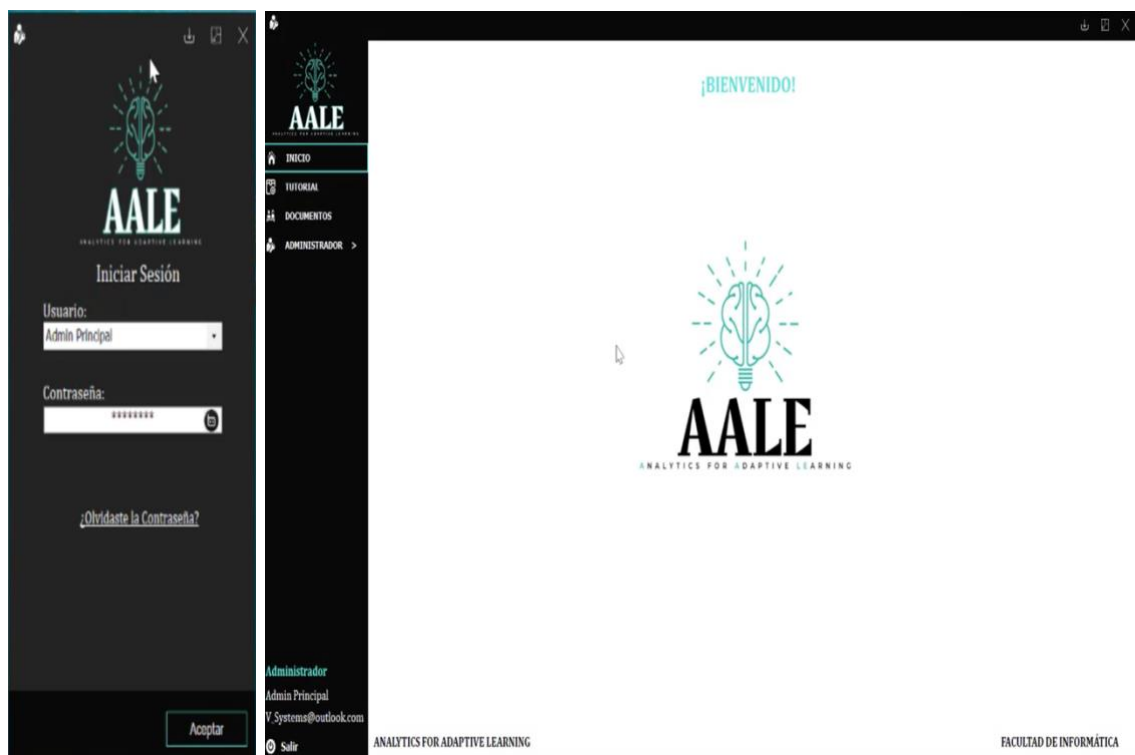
AALE
ANALYTICS FOR ADAPTIVE LEARNING

Iniciar Sesión

Usuario:
Admin Principal

Contraseña:
********

¿Olvidaste la Contraseña?

Aceptar

AALE
ANALYTICS FOR ADAPTIVE LEARNING

INICIO
TUTORIAL
DOCUMENTOS
ADMINISTRADOR >

Administrador
Admin Principal
V_Systems@outlook.com
Salir

¡BIENVENIDO!

AALE
ANALYTICS FOR ADAPTIVE LEARNING

ANALYTICS FOR ADAPTIVE LEARNING
FACULTAD DE INFORMÁTICA